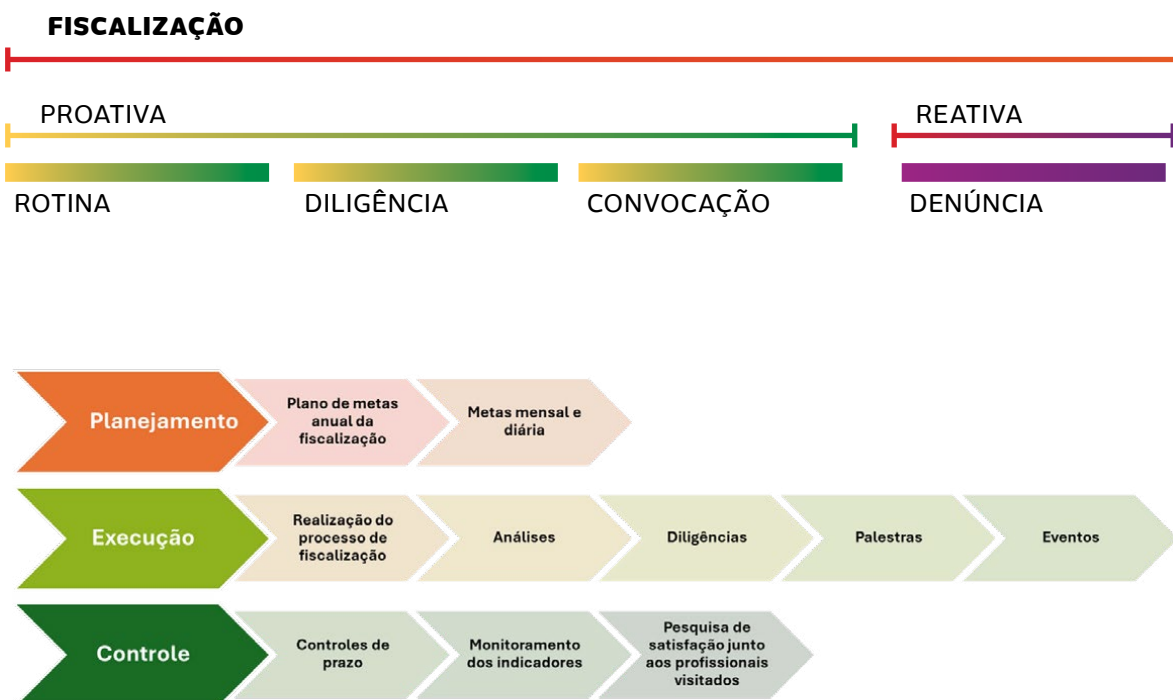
FISCALIZAÇÃO

PROATIVA

REATIVA

ROTINA

DILIGÊNCIA

CONVOCAÇÃO

DENÚNCIA

Planejamento

Plano de metas anual da fiscalização

Metas mensal e diária

Execução

Realização do processo de fiscalização

Análises

Diligências

Palestras

Eventos

Controle

Controles de prazo

Monitoramento dos indicadores

Pesquisa de satisfação junto aos profissionais visitados